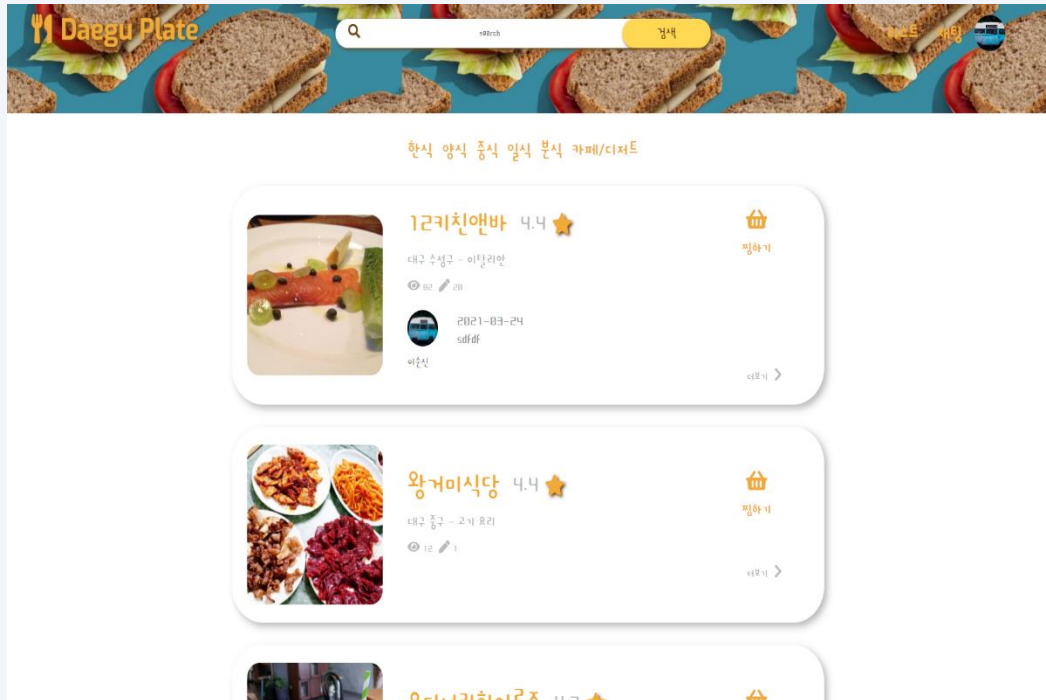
Daegu Plate

search

검색

리스트 채팅

한식 양식 중식 일식 분식 카페/디저트

12키친앤바 4.4

대구 수성구 - 이탈리안

82 28

2021-03-24

sdfdf

이순신

찜하기

더보기

왕거미식당 4.4

대구 중구 - 고기 요리

12 1

찜하기

더보기

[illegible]